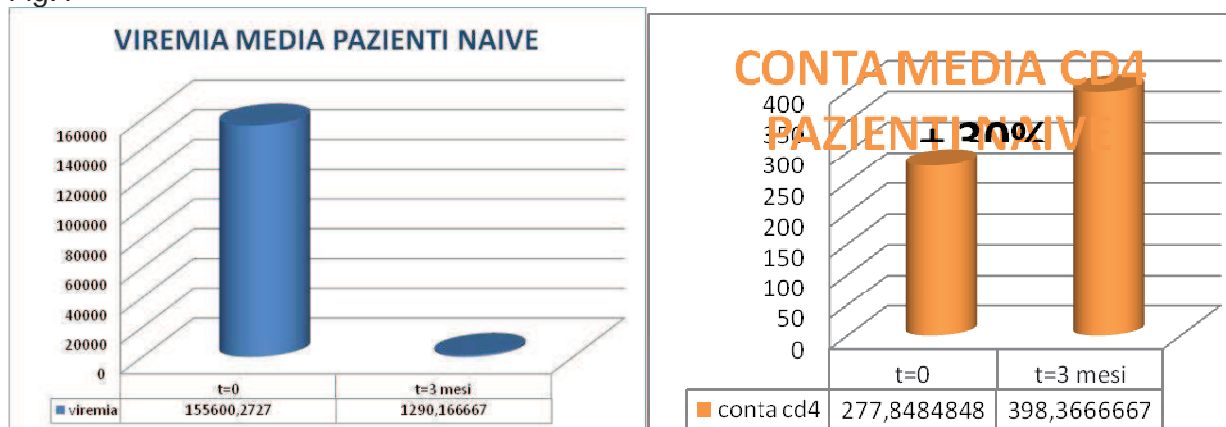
Fig.

VIREMIA MEDIA PAZIENTI NAIVE

160000
140000
120000
100000
80000
60000
40000
20000
0

| | t=0 | t=3 mesi |
|---|---|---|
| viremia | 155600,2727 | 1290,166667 |

CONTA MEDIA CD4 PAZIENTI NAIVE

+30%

400
350
300
250
200
150
100
50
0

| | t=0 | t=3 mesi |
|---|---|---|
| conta cd4 | 277,8484848 | 398,3666667 |